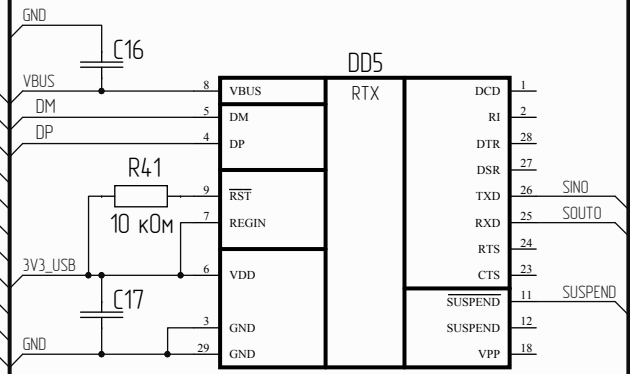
GND
C16
DD5
VBUS
8
VBUS
RTX
DCD
1
DM
5
DM
RI
2
DP
4
DP
DTR
28
DSR
27
R41
9
$\overline{RST}$
TXD
26
SIN0
10 кОм
7
REGIN
RXD
25
SOUT0
RTS
24
3V3_USB
6
VDD
CTS
23
C17
$\overline{SUSPEND}$
11
SUSPEND
3
GND
SUSPEND
12
GND
29
GND
VPP
18